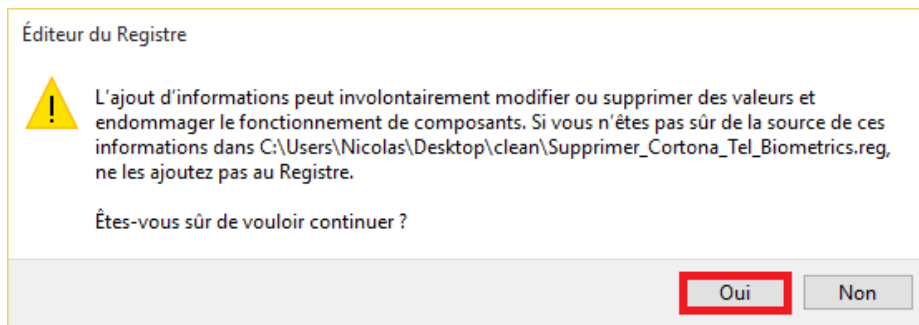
Éditeur du Registre

L'ajout d'informations peut involontairement modifier ou supprimer des valeurs et endommager le fonctionnement de composants. Si vous n'êtes pas sûr de la source de ces informations dans C:\Users\Nicolas\Desktop\clean\Supprimer_Cortona_Tel_Biometrics.reg, ne les ajoutez pas au Registre.

Êtes-vous sûr de vouloir continuer ?

Oui

Non